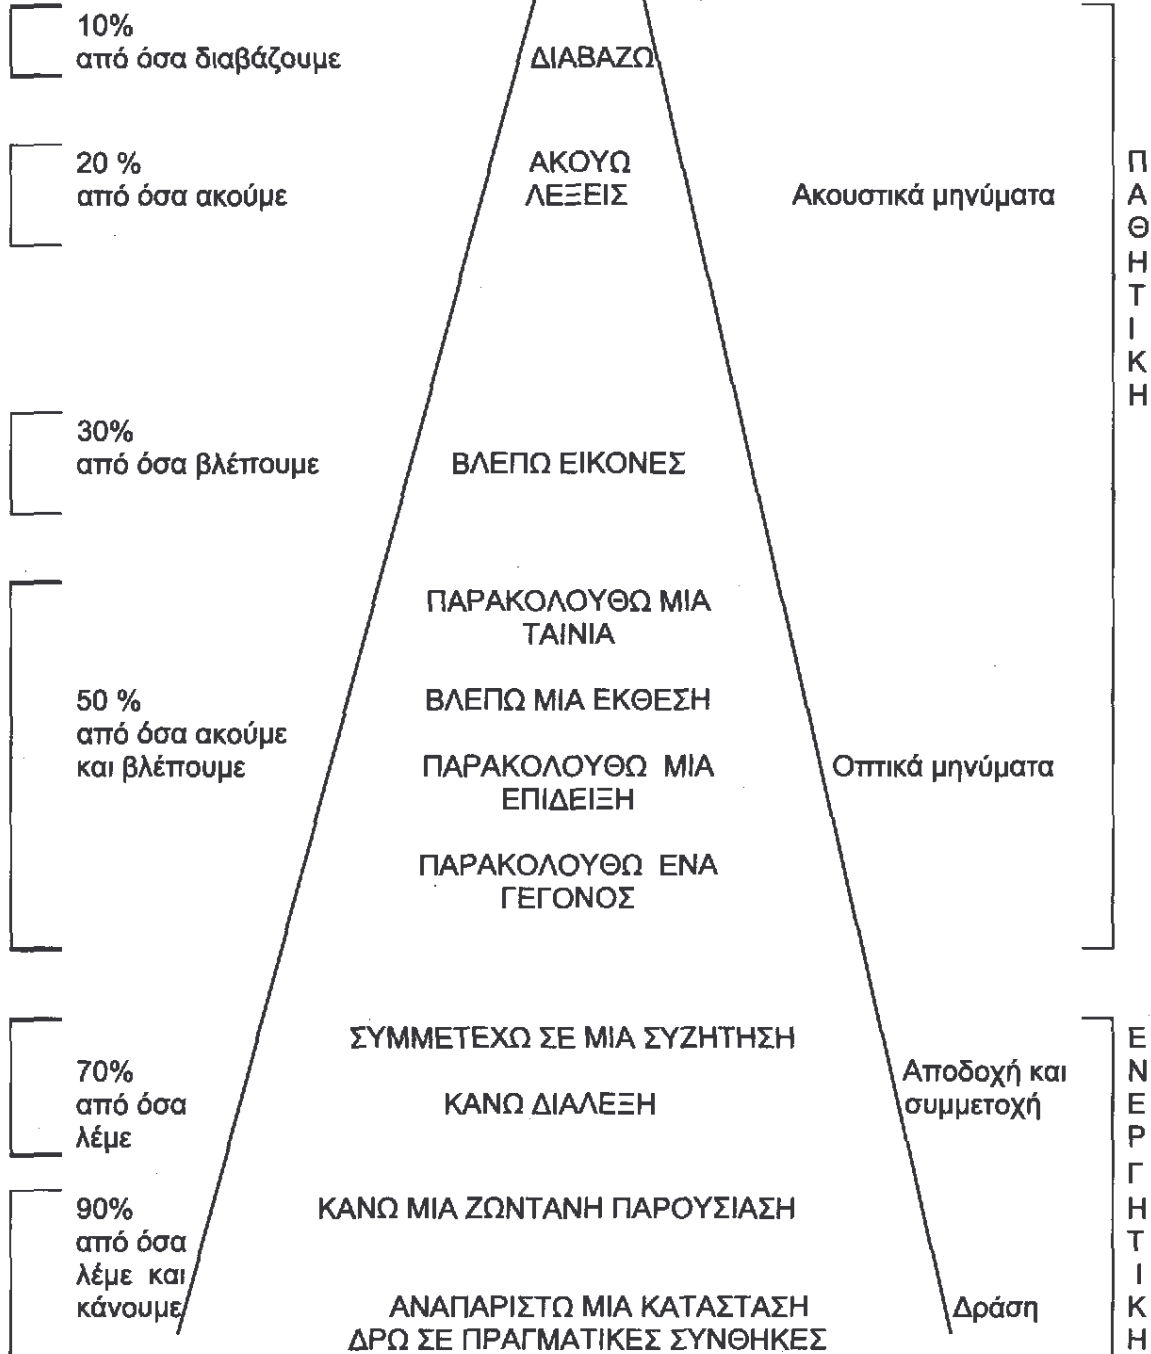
10%
από όσα διαβάζουμε

ΔΙΑΒΑΖΩ

20 %
από όσα ακούμε

ΑΚΟΥΩ
ΛΕΞΕΙΣ

Ακουστικά μηνύματα

Π
Α
Θ
Η
Τ
Ι
Κ
Η

30%
από όσα βλέπουμε

ΒΛΕΠΩ ΕΙΚΟΝΕΣ

50 %
από όσα ακούμε και βλέπουμε

ΠΑΡΑΚΟΛΟΥΘΩ ΜΙΑ ΤΑΙΝΙΑ

ΒΛΕΠΩ ΜΙΑ ΕΚΘΕΣΗ

ΠΑΡΑΚΟΛΟΥΘΩ ΜΙΑ ΕΠΙΔΕΙΞΗ

ΠΑΡΑΚΟΛΟΥΘΩ ΕΝΑ ΓΕΓΟΝΟΣ

Οπτικά μηνύματα

70%
από όσα λέμε

ΣΥΜΜΕΤΕΧΩ ΣΕ ΜΙΑ ΣΥΖΗΤΗΣΗ

ΚΑΝΩ ΔΙΑΛΕΞΗ

Αποδοχή και συμμετοχή

Ε
Ν
Ε
Ρ
Γ
Η
Τ
Ι
Κ
Η

90%
από όσα λέμε και κάνουμε

ΚΑΝΩ ΜΙΑ ΖΩΝΤΑΝΗ ΠΑΡΟΥΣΙΑΣΗ

ΑΝΑΠΑΡΙΣΤΩ ΜΙΑ ΚΑΤΑΣΤΑΣΗ
ΔΡΩ ΣΕ ΠΡΑΓΜΑΤΙΚΕΣ ΣΥΝΘΗΚΕΣ

Δράση